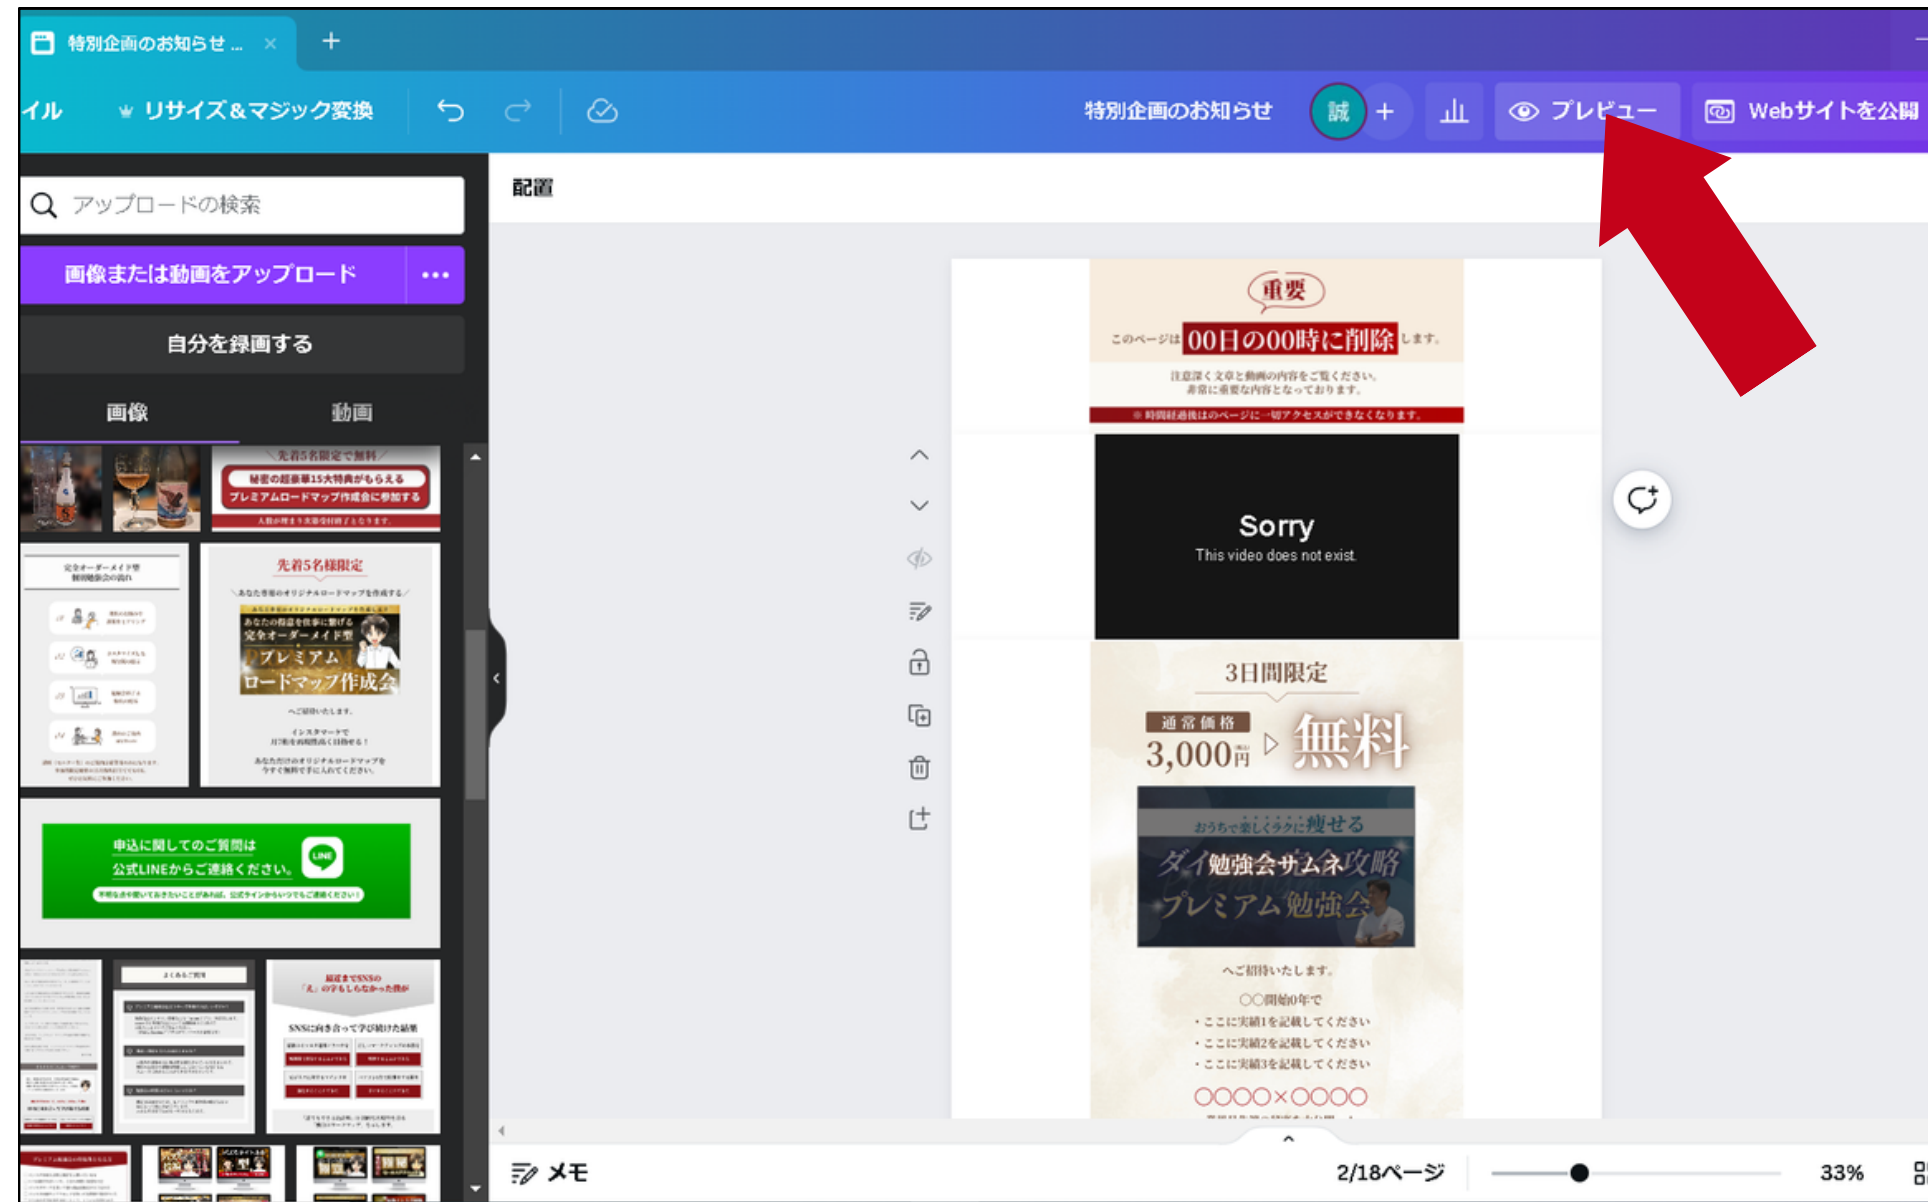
特別企画のお知らせ ... ×
+
イル
リサイズ＆マジック変換
特別企画のお知らせ
誠
+
プレビュー
Webサイトを公開

アップロードの検索
画像または動画をアップロード
•••
自分を録画する
画像
動画

先着5名限定で無料
秘密の超豪華15大特典がもらえる
プレミアムロードマップ作成会に参加する

完全オーダーメイド型
先着5名様限定
あなたの稼ぎを仕事に繋げる
完全オーダーメイド型
プレミアム
ロードマップ作成会
へご招待いたします。

申込に関してのご質問は
公式LINEからご連絡ください。
LINE

よくあるご質問
SNSに向き合って学び続けた結果

配置

重要
このページは 00日の00時に削除 します。
注意深く文章と動画の内容をご覧ください。
非常に重要な内容となっております。
※時間経過後はこのページに一切アクセスができなくなります。

Sorry
This video does not exist

3日間限定
通常価格
3,000円
無料
おうちで楽しくラクに痩せる
ダイ勉強会サムネ攻略
プレミアム勉強会
へご招待いたします。
〇〇開始0年で
・ここに実績1を記載してください
・ここに実績2を記載してください
・ここに実績3を記載してください
〇〇〇〇×〇〇〇〇

メモ
2/18ページ
33%